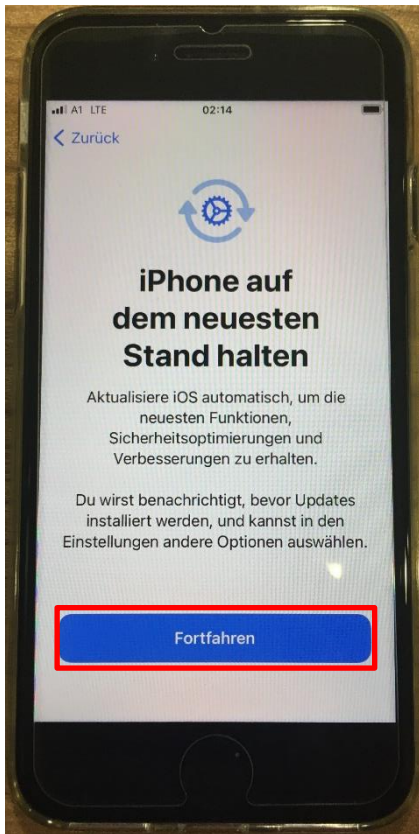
A1 LTE 02:14

Zurück

iPhone auf dem neuesten Stand halten

Aktualisiere iOS automatisch, um die neuesten Funktionen, Sicherheitsoptimierungen und Verbesserungen zu erhalten.

Du wirst benachrichtigt, bevor Updates installiert werden, und kannst in den Einstellungen andere Optionen auswählen.

Fortfahren